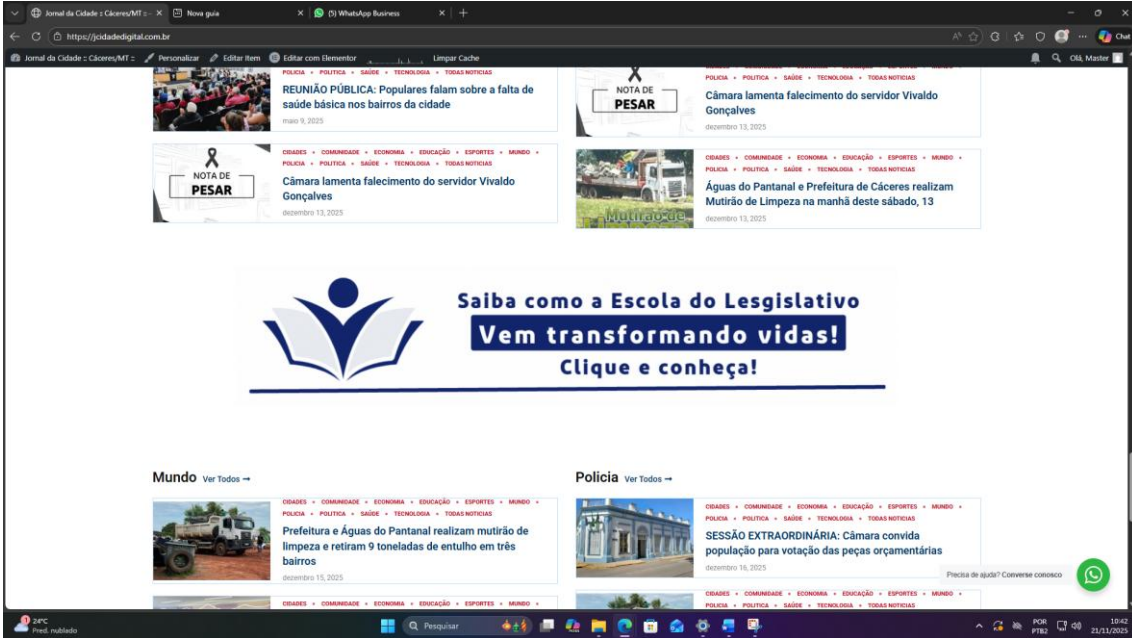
Jornal da Cidade :: Cáceres/MT :: × Nova guia × (5) WhatsApp Business × +

https://jcidadedigital.com.br

Jornal da Cidade :: Cáceres/MT :: Personalizar Editar item Editar com Elementor Limpar Cache Olá, Master

POLICIA • POLITICA • SAÚDE • TECNOLOGIA • TODAS NOTICIAS
REUNIÃO PÚBLICA: Populares falam sobre a falta de saúde básica nos bairros da cidade
maio 9, 2025

NOTA DE PESAR
POLICIA • POLITICA • SAÚDE • TECNOLOGIA • TODAS NOTICIAS
Câmara lamenta falecimento do servidor Vivaldo Gonçalves
dezembro 13, 2025

NOTA DE PESAR
CIDADES • COMUNIDADE • ECONOMIA • EDUCAÇÃO • ESPORTES • MUNDO • POLICIA • POLITICA • SAÚDE • TECNOLOGIA • TODAS NOTICIAS
Câmara lamenta falecimento do servidor Vivaldo Gonçalves
dezembro 13, 2025

Mutirão de
CIDADES • COMUNIDADE • ECONOMIA • EDUCAÇÃO • ESPORTES • MUNDO • POLICIA • POLITICA • SAÚDE • TECNOLOGIA • TODAS NOTICIAS
Águas do Pantanal e Prefeitura de Cáceres realizam Mutirão de Limpeza na manhã deste sábado, 13
dezembro 13, 2025

Saiba como a Escola do Lesgislativo
Vem transformando vidas!
Clique e conheça!

Mundo Ver Todos →

CIDADES • COMUNIDADE • ECONOMIA • EDUCAÇÃO • ESPORTES • MUNDO • POLICIA • POLITICA • SAÚDE • TECNOLOGIA • TODAS NOTICIAS
Prefeitura e Águas do Pantanal realizam mutirão de limpeza e retiram 9 toneladas de entulho em três bairros
dezembro 15, 2025

CIDADES • COMUNIDADE • ECONOMIA • EDUCAÇÃO • ESPORTES • MUNDO •

Policia Ver Todos →

CIDADES • COMUNIDADE • ECONOMIA • EDUCAÇÃO • ESPORTES • MUNDO • POLICIA • POLITICA • SAÚDE • TECNOLOGIA • TODAS NOTICIAS
SESSÃO EXTRAORDINÁRIA: Câmara convida população para votação das peças orçamentárias
dezembro 16, 2025

CIDADES • COMUNIDADE • ECONOMIA • EDUCAÇÃO • ESPORTES • MUNDO • POLICIA • POLITICA • SAÚDE • TECNOLOGIA • TODAS NOTICIAS

Precisa de ajuda? Converse conosco

24°C Pred. nublado
Pesquisar
POR PTB2 10:42 21/11/2025